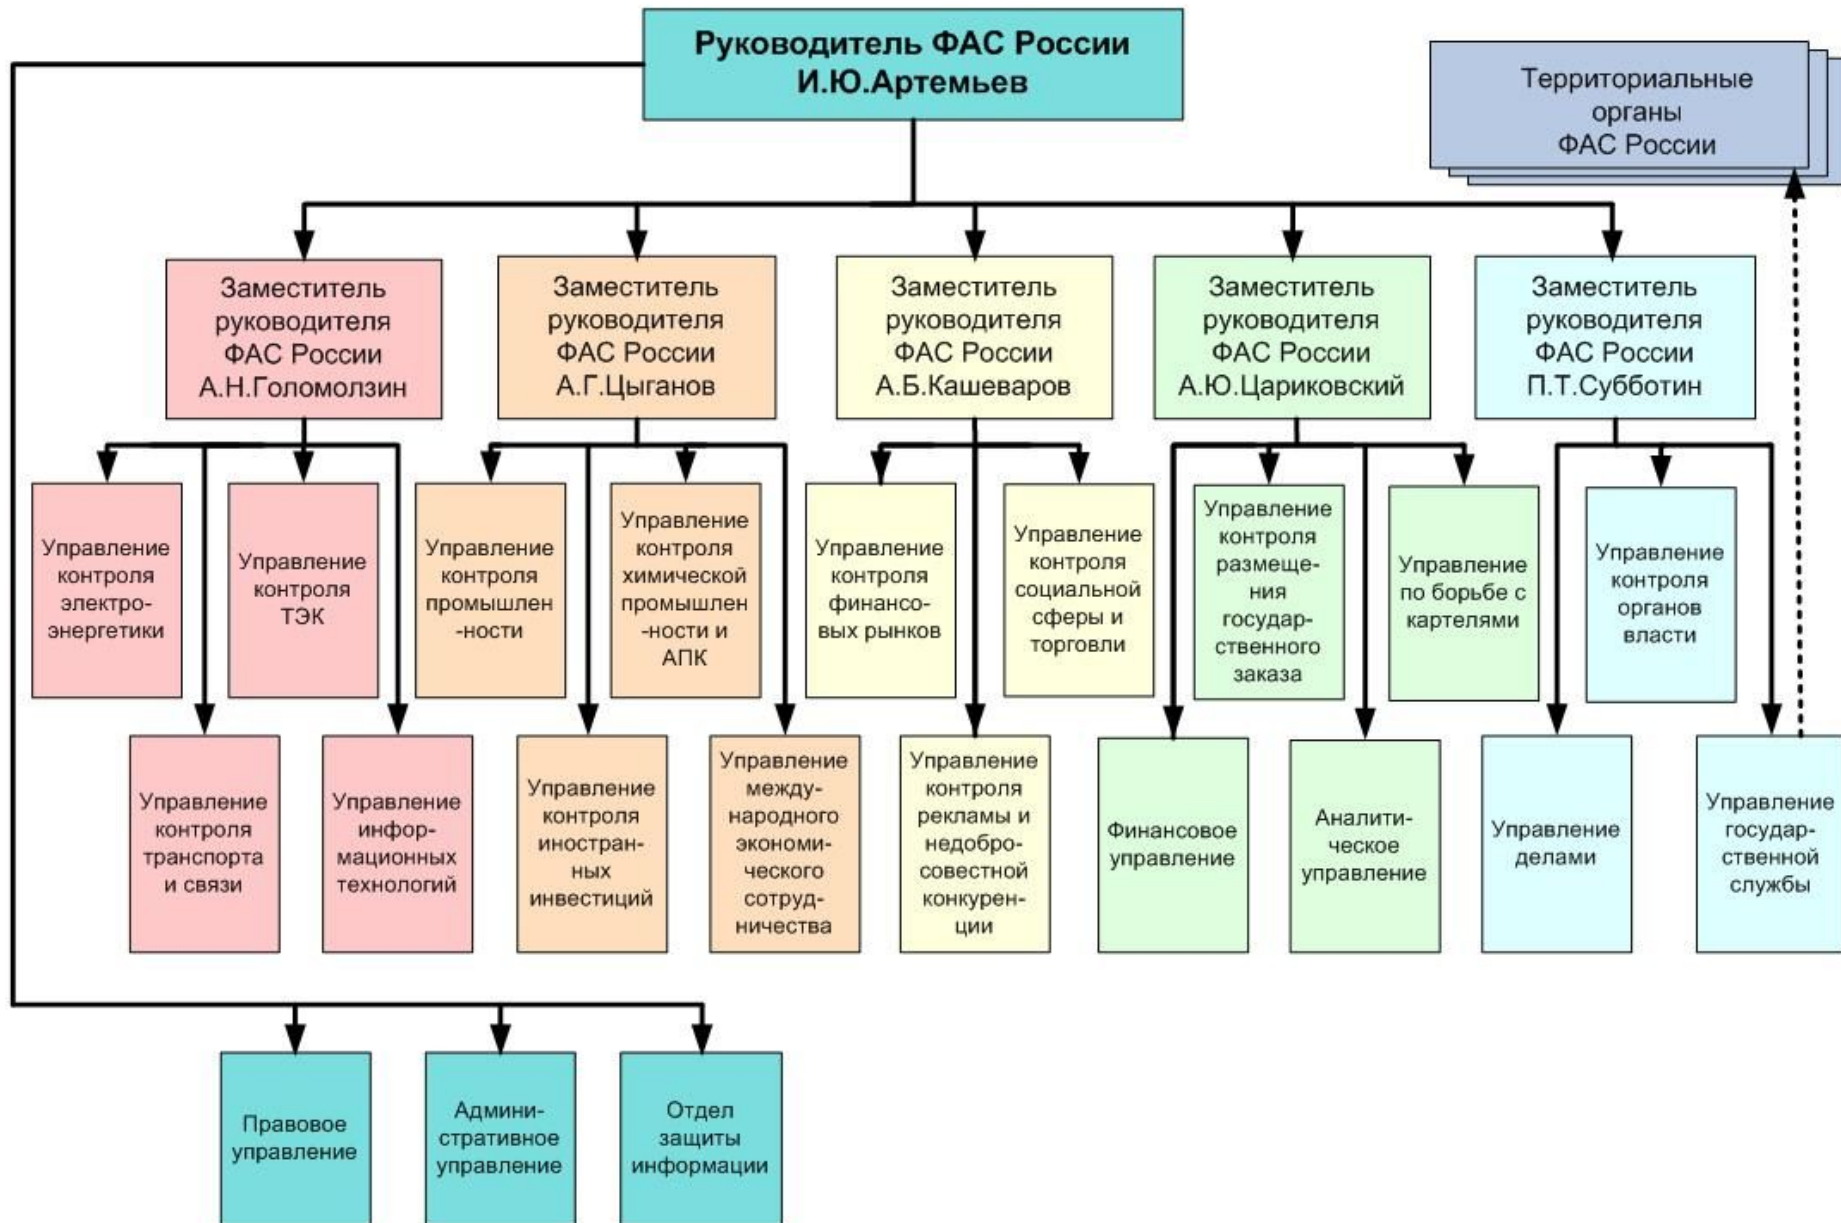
Руководитель ФАС России
И.Ю.Артемьев

Территориальные органы ФАС России

Заместитель руководителя ФАС России А.Н.Голомолзин

Заместитель руководителя ФАС России А.Г.Цыганов

Заместитель руководителя ФАС России А.Б.Кашеваров

Заместитель руководителя ФАС России А.Ю.Цариковский

Заместитель руководителя ФАС России П.Т.Субботин

Управление контроля электроэнергетики

Управление контроля ТЭК

Управление контроля промышленности

Управление контроля химической промышленности и АПК

Управление контроля финансовых рынков

Управление контроля социальной сферы и торговли

Управление контроля размещения государственного заказа

Управление по борьбе с картелями

Управление контроля органов власти

Управление контроля транспорта и связи

Управление информационных технологий

Управление контроля иностранных инвестиций

Управление международного экономического сотрудничества

Управление контроля рекламы и недобросовестной конкуренции

Финансовое управление

Аналитическое управление

Управление делами

Управление государственной службы

Правовое управление

Административное управление

Отдел защиты информации